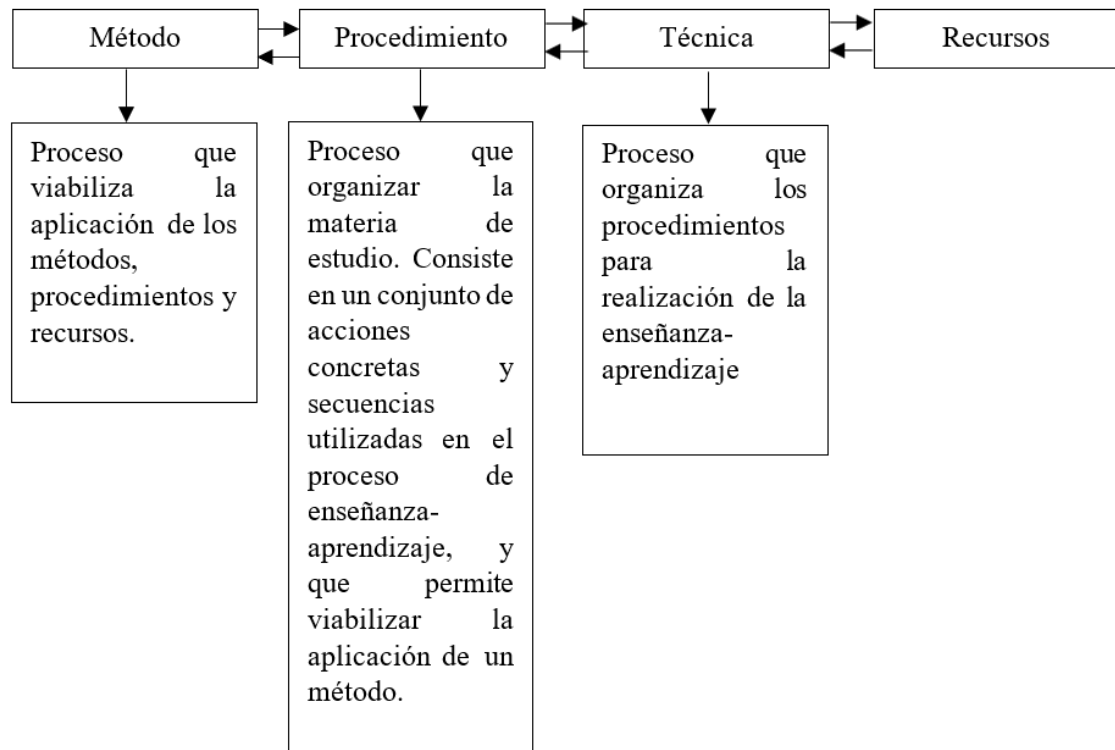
Método

Procedimiento

Técnica

Recursos

Proceso que viabiliza la aplicación de los métodos, procedimientos y recursos.

Proceso que organizar la materia de estudio. Consiste en un conjunto de acciones concretas y secuencias utilizadas en el proceso de enseñanza-aprendizaje, y que permite viabilizar la aplicación de un método.

Proceso que organiza los procedimientos para la realización de la enseñanza-aprendizaje